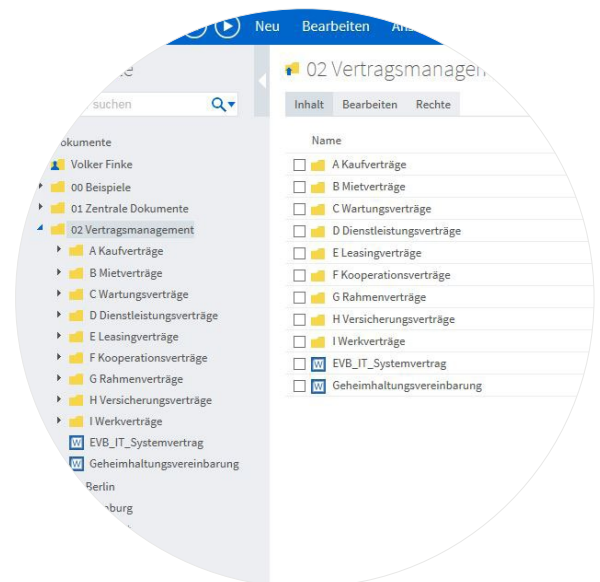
Neu Bearbeiten Ans

suchen

okumente
Volker Finke
00 Beispiele
01 Zentrale Dokumente
02 Vertragsmanagement
A Kaufverträge
B Mietverträge
C Wartungsverträge
D Dienstleistungsverträge
E Leasingverträge
F Kooperationsverträge
G Rahmenverträge
H Versicherungsverträge
I Werkverträge
EVB_IT_Systemvertrag
Geheimhaltungsvereinbarung
Berlin
burg

02 Vertragsmanagem

Inhalt Bearbeiten Rechte

Name
A Kaufverträge
B Mietverträge
C Wartungsverträge
D Dienstleistungsverträge
E Leasingverträge
F Kooperationsverträge
G Rahmenverträge
H Versicherungsverträge
I Werkverträge
EVB_IT_Systemvertrag
Geheimhaltungsvereinbarung